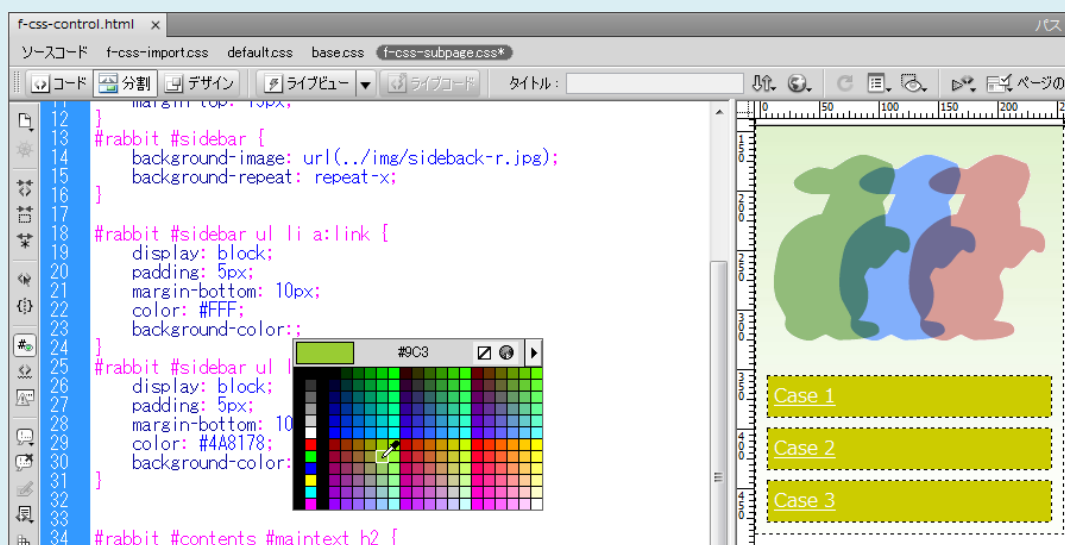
f-css-control.html ×

パス

ソースコード f-css-import.css default.css base.css f-css-subpage.css*

コード 分割 デザイン ライブビュー ライブコード タイトル： ページの

11 margin-top: 15px;
12 }
13 #rabbit #sidebar {
14 background-image: url(../img/sideback-r.jpg);
15 background-repeat: repeat-x;
16 }
17
18 #rabbit #sidebar ul li a:link {
19 display: block;
20 padding: 5px;
21 margin-bottom: 10px;
22 color: #FFF;
23 background-color:;
24 }
25 #rabbit #sidebar ul l
26 display: block;
27 padding: 5px;
28 margin-bottom: 10
29 color: #4A8178;
30 background-color:
31 }
32
33
34 #rabbit #contents #maintext h2 {

#9C3

0 50 100 150 200

Case 1

Case 2

Case 3